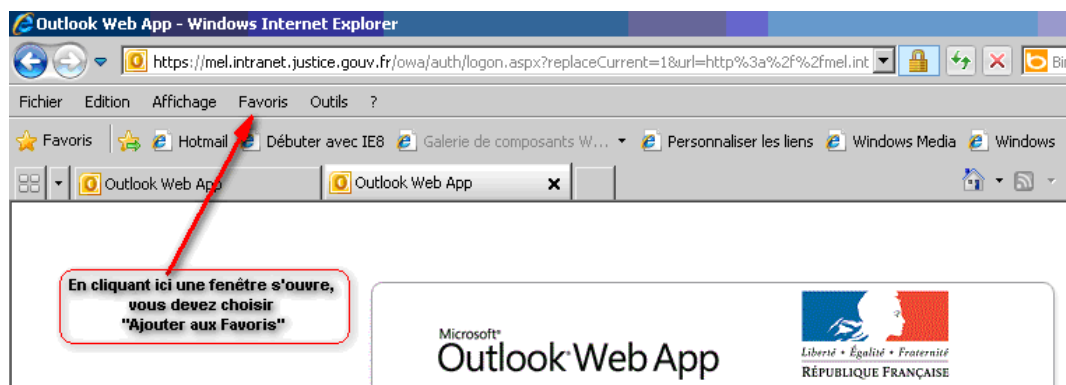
Outlook Web App - Windows Internet Explorer

https://mel.intranet.justice.gouv.fr/owa/auth/logon.aspx?replaceCurrent=1&url=http%3a%2f%2fmel.int

Fichier Edition Affichage Favoris Outils ?

Favoris Hotmail Débuter avec IE8 Galerie de composants W... Personnaliser les liens Windows Media Windows

Outlook Web App Outlook Web App

En cliquant ici une fenêtre s'ouvre, vous devez choisir "Ajouter aux Favoris"

Microsoft® Outlook Web App

Liberté • Égalité • Fraternité
RÉPUBLIQUE FRANÇAISE